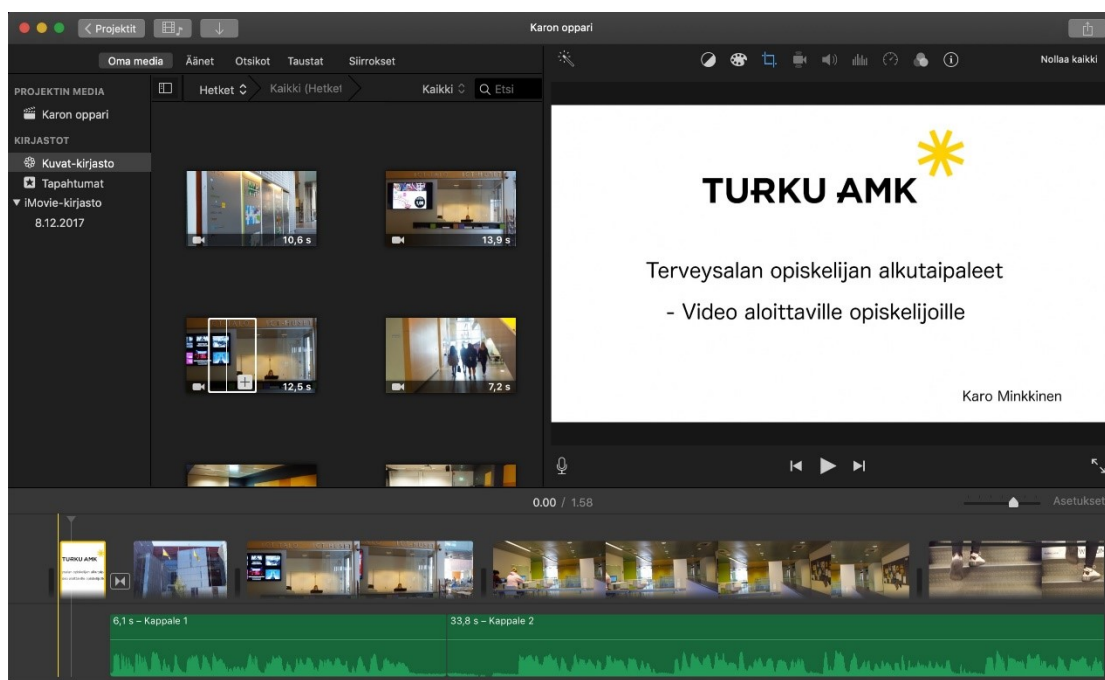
< Projektit

Karon oppari

Oma media Äänet Otsikot Taustat Siirrokset

Nollaa kaikki

PROJEKTIN MEDIA
Karon oppari
KIRJASTOT
Kuvat-kirjasto
Tapahtumat
▼ iMovie-kirjasto
8.12.2017

Hetket ◊ Kaikki (Hetket Kaikki ◊ Q Etsi

10,6 s
13,9 s
12,5 s
7,2 s

TURKU AMK

Terveysalan opiskelijan alkutaipaleet

- Video aloittaville opiskelijoille

Karo Minkkinen

0.00 / 1.58

Asetukset

TURKU AMK

6,1 s – Kappale 1
33,8 s – Kappale 2